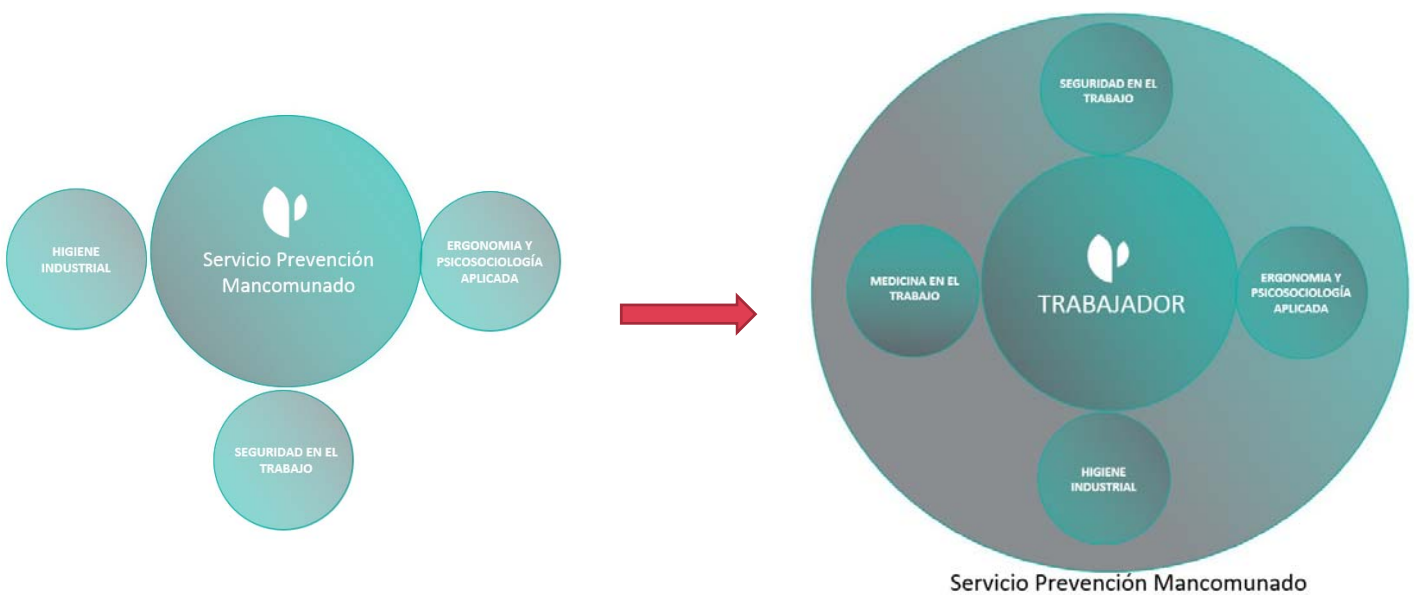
HIGIENE INDUSTRIAL

Servicio Prevención Mancomunado

ERGONOMIA Y PSICOSOCIOLOGÍA APLICADA

SEGURIDAD EN EL TRABAJO

SEGURIDAD EN EL TRABAJO

MEDICINA EN EL TRABAJO

TRABAJADOR

ERGONOMIA Y PSICOSOCIOLOGÍA APLICADA

HIGIENE INDUSTRIAL

Servicio Prevención Mancomunado